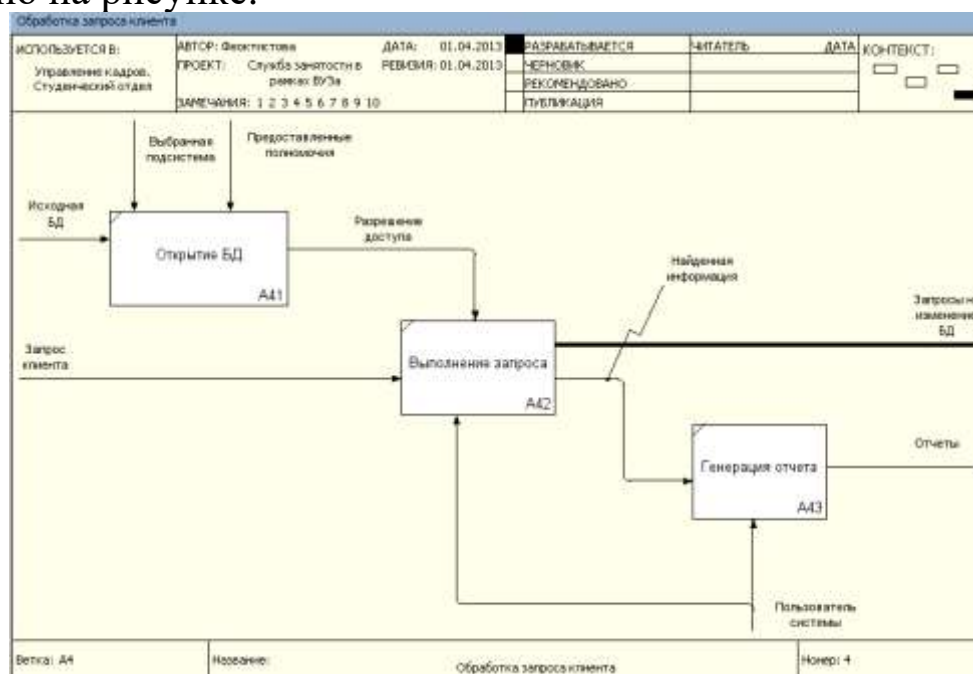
но на рисунке.

Обработка запроса клиента

ИСПОЛЬЗУЕТСЯ В: Управление кадров, Студенческий отдел

АВТОР: Феоктистова
ПРОЕКТ: Служба занятости в рамках ВУЗа
ЗАМЕЧАНИЯ: 1 2 3 4 5 6 7 8 9 10

ДАТА: 01.04.2013
РЕВИЗИЯ: 01.04.2013

| РАЗРАБАТЫВАЕТСЯ | ЧИТАТЕЛЬ | ДАТА |
|---|---|---|
| ЧЕРНОВИК | | |
| РЕКОМЕНДОВАНО | | |
| ПУБЛИКАЦИЯ | | |

КОНТЕКСТ:

Выбранная подсистема

Предоставленные полномочия

Исходная БД

Открытие БД

A41

Разрешение доступа

Найденная информация

Запросы на изменение БД

Запрос клиента

Выполнение запроса

A42

Генерация отчета

A43

Отчеты

Пользователь системы

Ветка: A4

Название: Обработка запроса клиента

Номер: 4